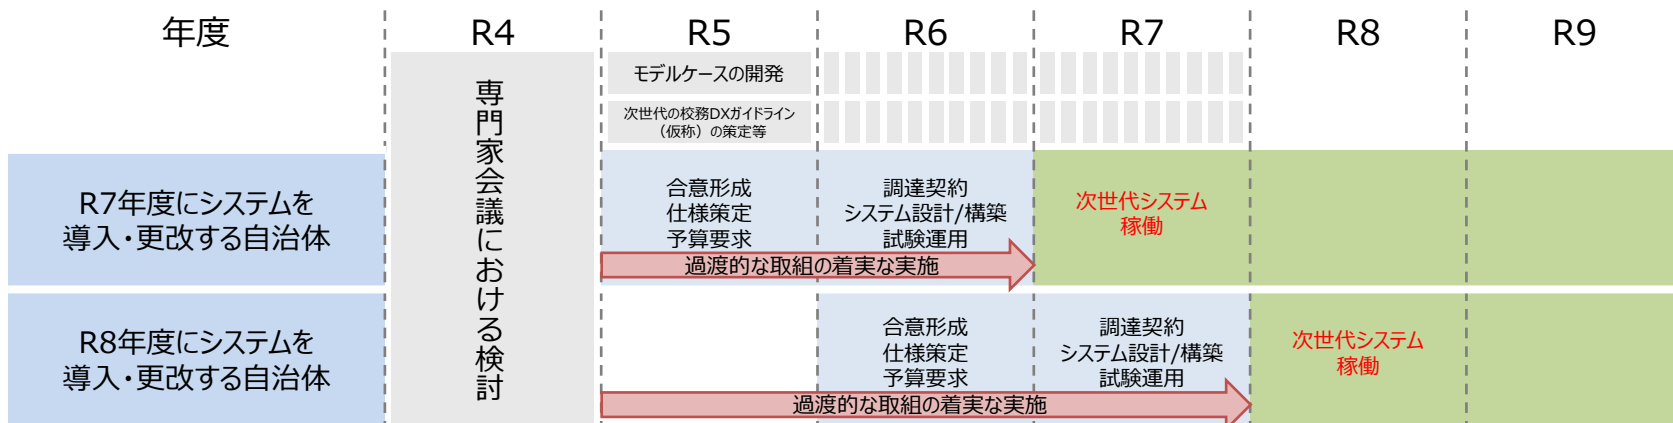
| 年度 | R4 | R5 | R6 | R7 | R8 | R9 |
|---|---|---|---|---|---|---|
| | 専門家会議における検討 | モデルケースの開発 | | | | |
| | | 次世代の校務DXガイドライン（仮称）の策定等 | | | | |
| R7年度にシステムを導入・更改する自治体 | | 合意形成 仕様策定 予算要求 | 調達契約 システム設計/構築 試験運用 | 次世代システム稼働 | | |
| | | 過渡的な取組の着実な実施 | | | | |
| R8年度にシステムを導入・更改する自治体 | | | 合意形成 仕様策定 予算要求 | 調達契約 システム設計/構築 試験運用 | 次世代システム稼働 | |
| | | 過渡的な取組の着実な実施 | | | | |